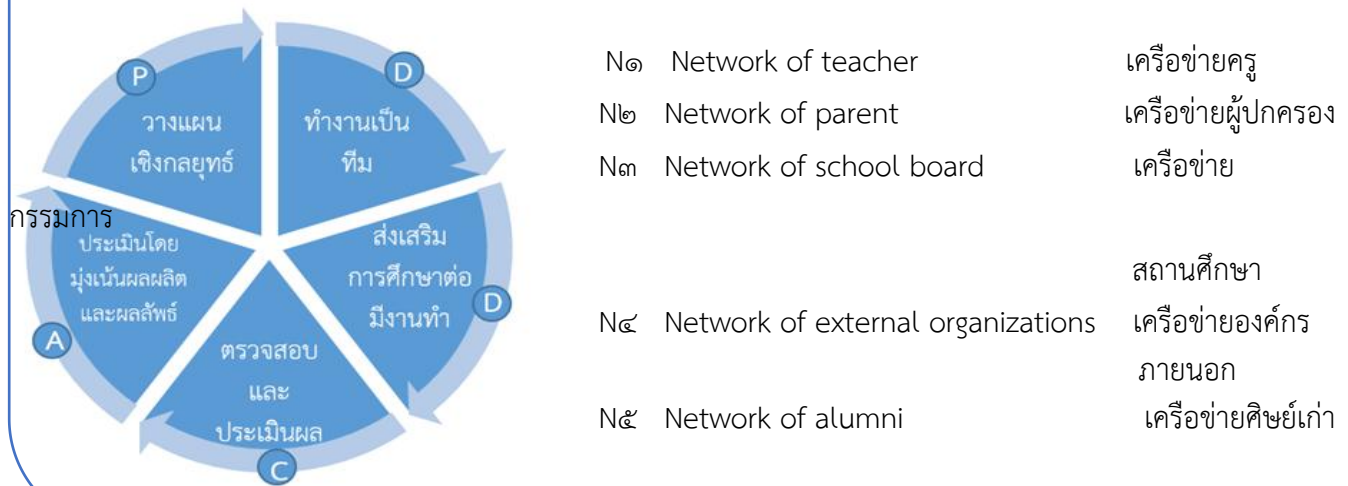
P
วางแผนเชิงกลยุทธ์

D
ทำงานเป็นทีม

D
ส่งเสริมการศึกษาต่อมีงานทำ

C
ตรวจสอบและประเมินผล

A
ประเมินโดยมุ่งเน้นผลผลิตและผลลัพธ์

N๑ Network of teacher เครือข่ายครู
N๒ Network of parent เครือข่ายผู้ปกครอง
N๓ Network of school board เครือข่าย
กรรมการ
สถานศึกษา
N๔ Network of external organizations เครือข่ายองค์กรภายนอก
N๕ Network of alumni เครือข่ายศิษย์เก่า